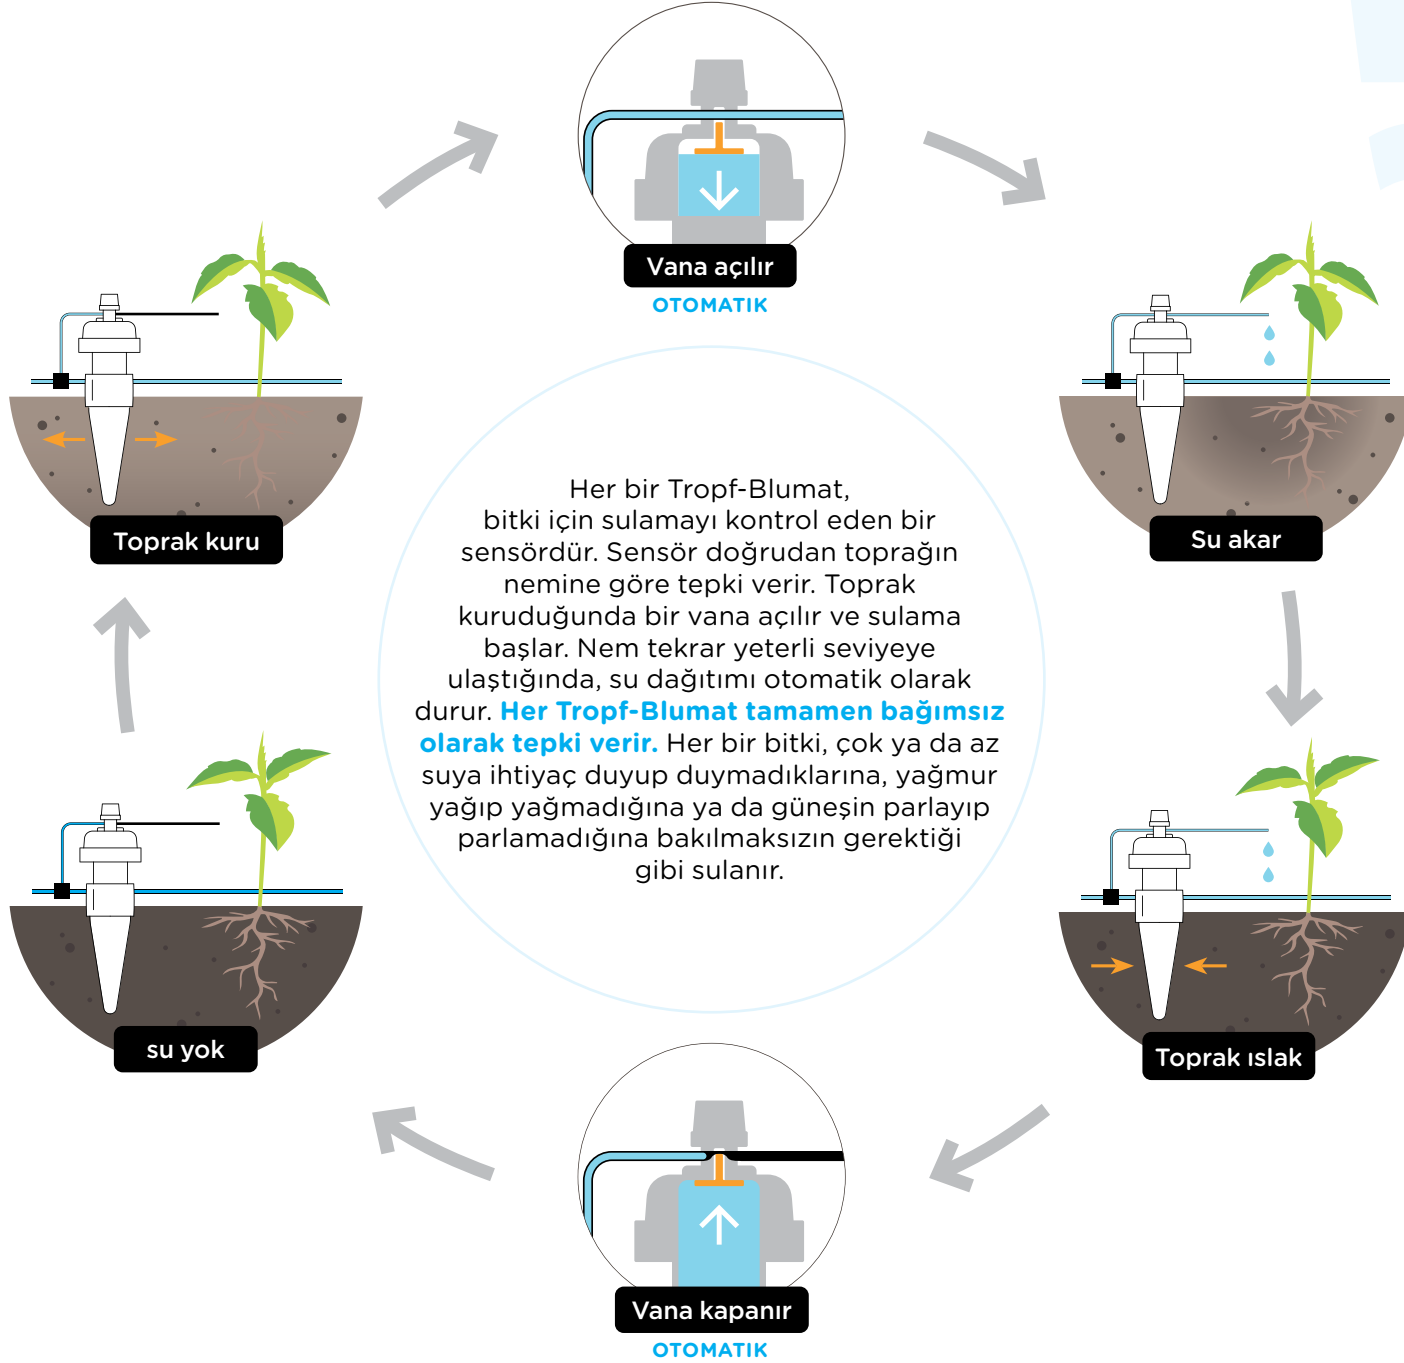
Vana açılır
OTOMATIK

Su akar

Toprak ıslak

Vana kapanır
OTOMATIK

su yok

Toprak kuru

Her bir Tropf-Blumat, bitki için sulamayı kontrol eden bir sensördür. Sensör doğrudan toprağın nemine göre tepki verir. Toprak kuruduğunda bir vana açılır ve sulama başlar. Nem tekrar yeterli seviyeye ulaştığında, su dağıtımı otomatik olarak durur. Her Tropf-Blumat tamamen bağımsız olarak tepki verir. Her bir bitki, çok ya da az suya ihtiyaç duyup duymadıklarına, yağmur yağıp yağmadığına ya da güneşin parlayıp parlamadığına bakılmaksızın gerektiği gibi sulanır.